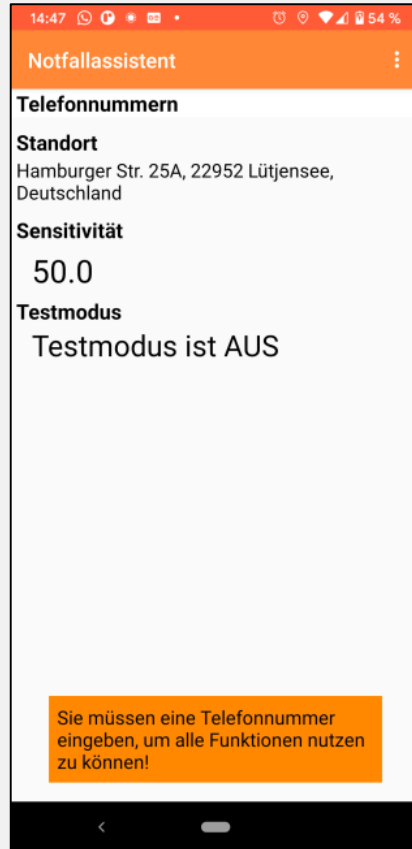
14:47 • 54 %

Notfallassistent

Telefonnummern

Standort
Hamburger Str. 25A, 22952 Lütjensee, Deutschland

Sensitivität
50.0

Testmodus
Testmodus ist AUS

Sie müssen eine Telefonnummer eingeben, um alle Funktionen nutzen zu können!